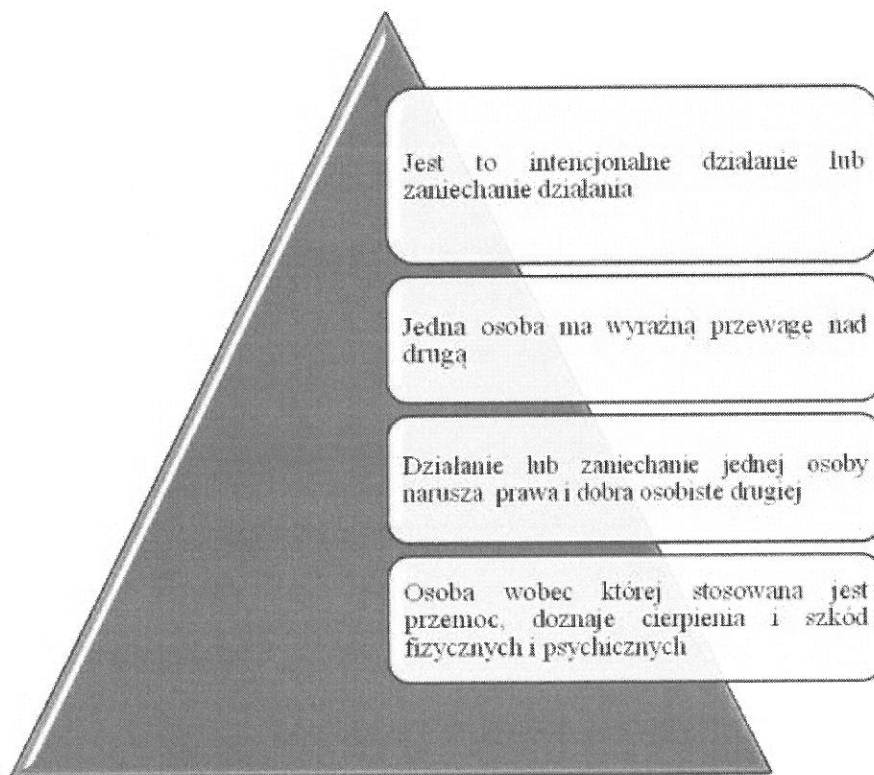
Jest to intencjonalne działanie lub zaniechanie działania

Jedna osoba ma wyraźną przewagę nad drugą

Działanie lub zaniechanie jednej osoby narusza prawa i dobra osobiste drugiej

Osoba wobec której stosowana jest przemoc, doznaje cierpienia i szkód fizycznych i psychicznych